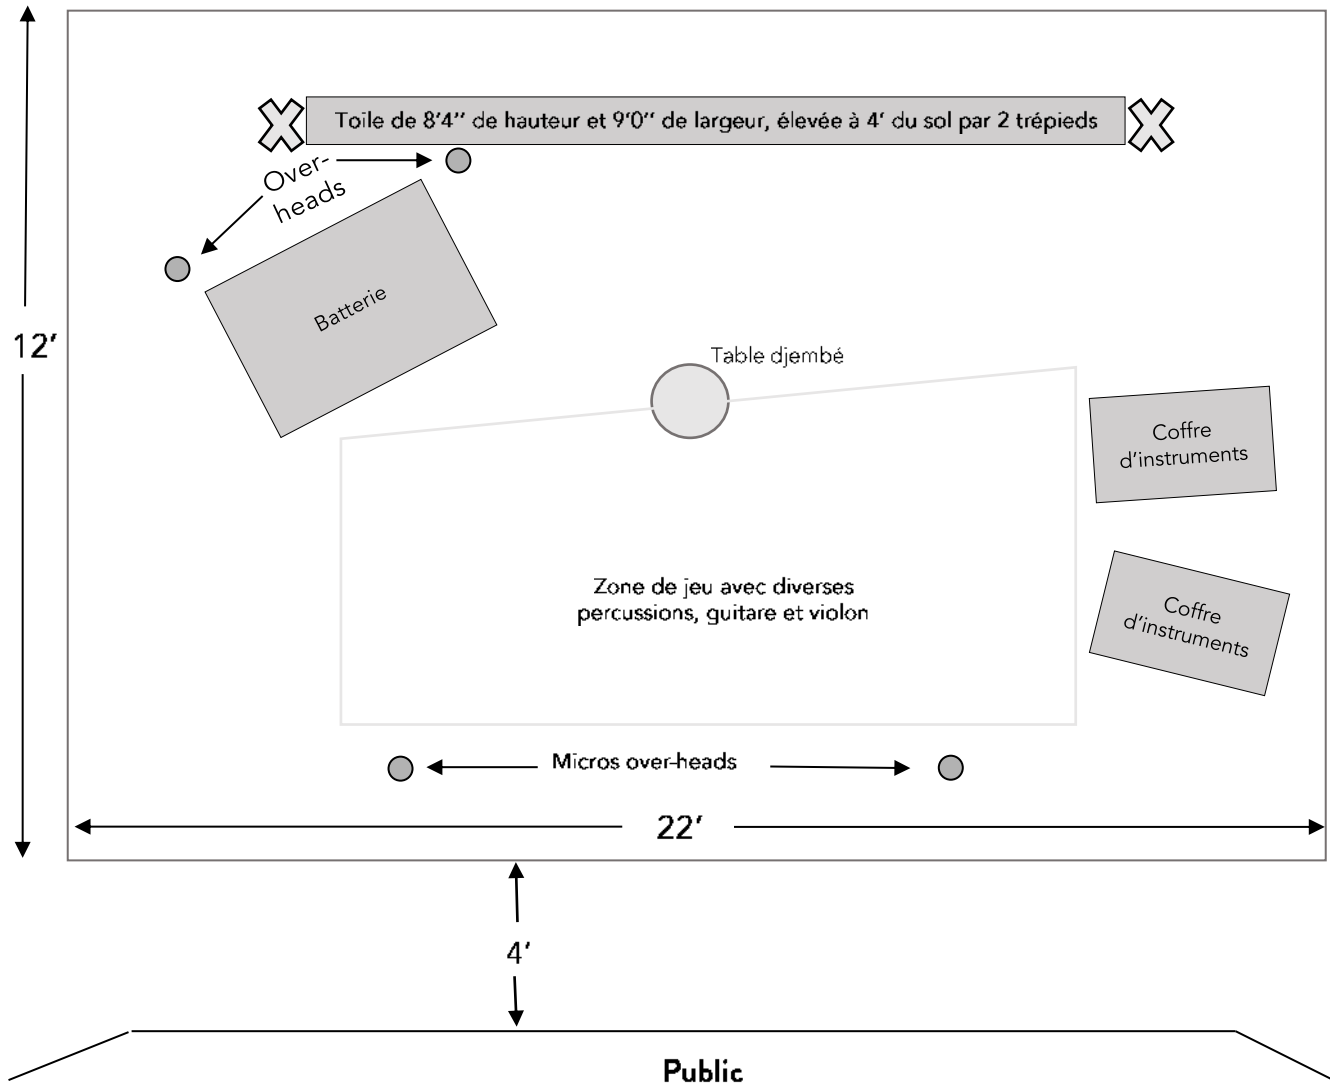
Toile de 8'4'' de hauteur et 9'0'' de largeur, élevée à 4' du sol par 2 trépieds

Over-heads

12'

Batterie

Table djembé

Coffre d'instruments

Coffre d'instruments

Zone de jeu avec diverses percussions, guitare et violon

Micros over-heads

22'

4'

Public